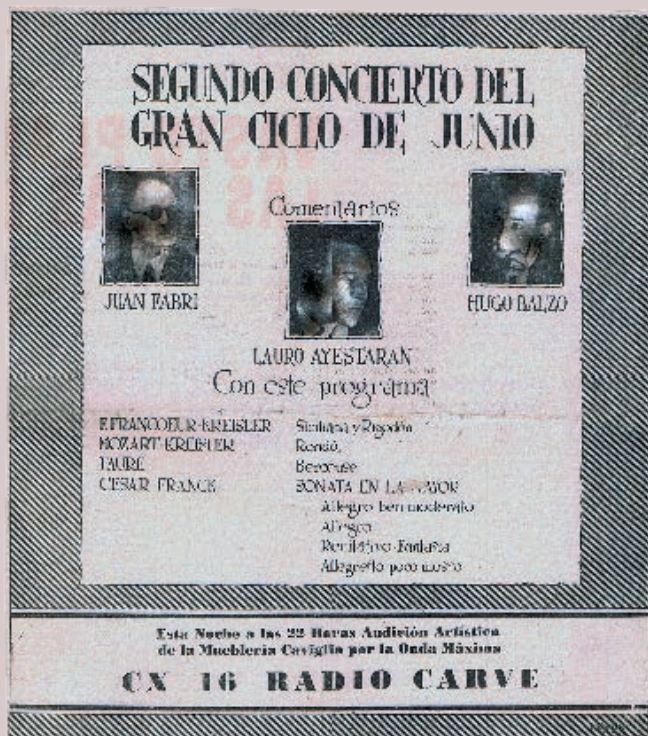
SEGUNDO CONCIERTO DEL GRAN CICLO DE JUNIO

Comentarios

JUAN FABRI

HUGO BALZO

LAURO AYESTARAN

Con este programa

| F. FRANCOEUR-KREISLER | Siciliana y Rigodón |
|---|---|
| MOZART-KREISLER | Rondó |
| FAURE | Berceuse |
| CESAR FRANCK | SONATA EN LA MAYOR |
| | Allegretto ben moderato |
| | Allegro |
| | Recitativo-Fantasia |
| | Allegretto poco mosso |

Esta Noche a las 22 Horas Audición Artística de la Mueblería Caviglia por la Onda Máxima

CX 16 RADIO CARVE